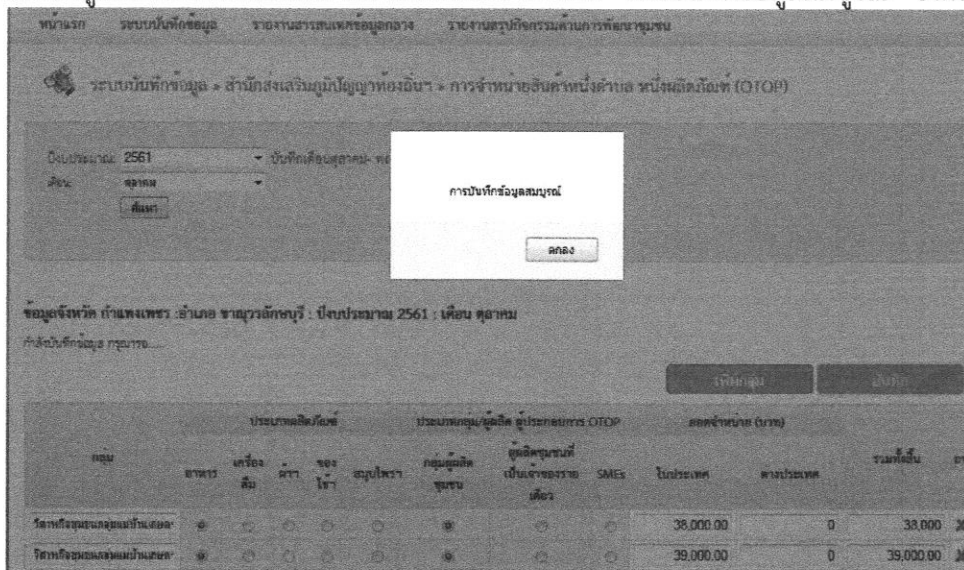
หน้าแรก ระบบบันทึกข้อมูล รายงานสารสนเทศข้อมูลกลาง รายงานสรุปกิจกรรมด้านการพัฒนาชุมชน

ระบบบันทึกข้อมูล » สำนักส่งเสริมภูมิปัญญาท้องถิ่นฯ » การจำหน่ายสินค้าหนึ่งตำบล หนึ่งผลิตภัณฑ์ (OTOP)

ปีงบประมาณ 2561 บันทึกเดือนตุลาคม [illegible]
เดือน ตุลาคม
ค้นหา

การบันทึกข้อมูลสมบูรณ์
ตกลง

ข้อมูลจังหวัด กำแพงเพชร :อำเภอ ขาณุวรลักษบุรี : ปีงบประมาณ 2561 : เดือน ตุลาคม
กำลังบันทึกข้อมูล กรุณารอ....

เพิ่มกลุ่ม บันทึก

| กลุ่ม | ประเภทผลิตภัณฑ์ | | | | | ประเภทกลุ่ม/ผู้ผลิต ผู้ประกอบการ OTOP | | | ยอดจำหน่าย (บาท) | | |
|---|---|---|---|---|---|---|---|---|---|---|---|
| | อาหาร | เครื่องดื่ม | ผ้า | ของใช้ | สมุนไพร | กลุ่มผู้ผลิตชุมชน | ผู้ผลิตชุมชนที่เป็นเจ้าของรายเดียว | SMEs | ในประเทศ | ต่างประเทศ | รวมทั้งสิ้น |
| วิสาหกิจชุมชนกลุ่มแม่บ้านสองฯ | ◉ | ○ | ○ | ○ | ○ | ◉ | ○ | ○ | 38,000.00 | 0 | 38,000 |
| วิสาหกิจชุมชนกลุ่มแม่บ้านสองฯ | ◉ | ○ | ○ | ○ | ○ | ◉ | ○ | ○ | 39,000.00 | 0 | 39,000.00 |